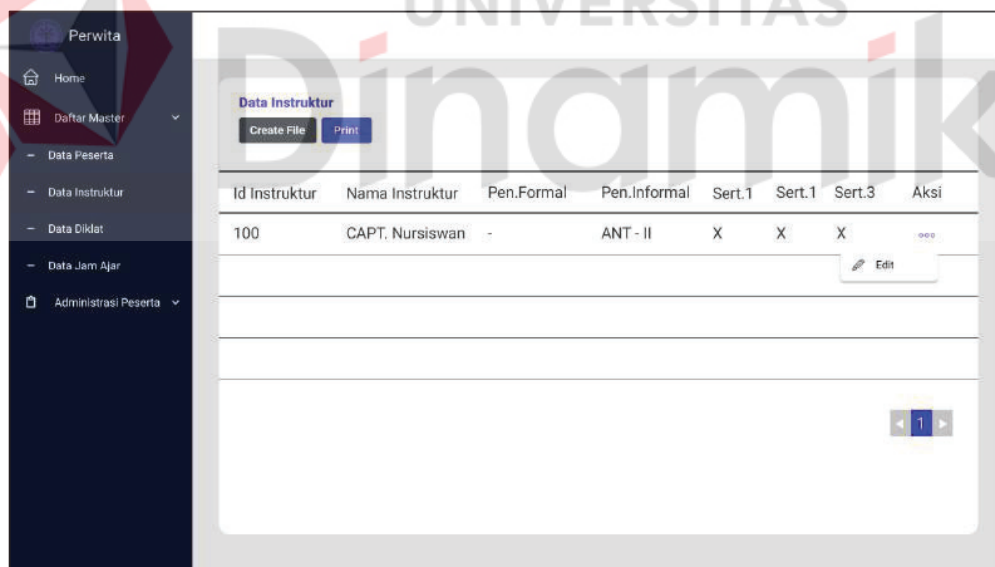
UNIVERSITAS
Dinamika

Perwita
Home
Daftar Master
Data Peserta
Data Instruktur
Data Diklat
Data Jam Ajar
Administrasi Peserta

Data Instruktur
Create File
Print

| Id Instruktur | Nama Instruktur | Pen.Formal | Pen.Informal | Sert.1 | Sert.1 | Sert.3 | Aksi |
|---|---|---|---|---|---|---|---|
| 100 | CAPT. Nursiswan | - | ANT - II | X | X | X | ooo |

Edit

1